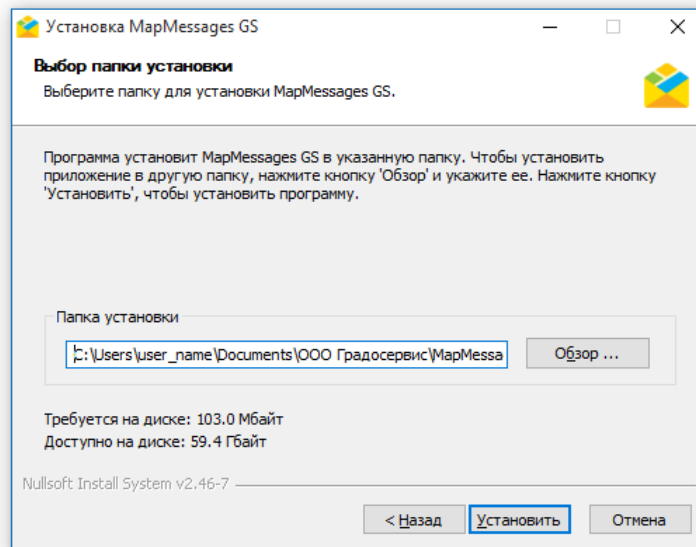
Установка MapMessages GS

Выбор папки установки

Выберите папку для установки MapMessages GS.

Программа установит MapMessages GS в указанную папку. Чтобы установить приложение в другую папку, нажмите кнопку 'Обзор' и укажите ее. Нажмите кнопку 'Установить', чтобы установить программу.

Папка установки

C:\Users\user_name\Documents\ООО Градосервис\MapMessa

Обзор ...

Требуется на диске: 103.0 Мбайт
Доступно на диске: 59.4 Гбайт

Nullsoft Install System v2.46-7

< Назад

Установить

Отмена